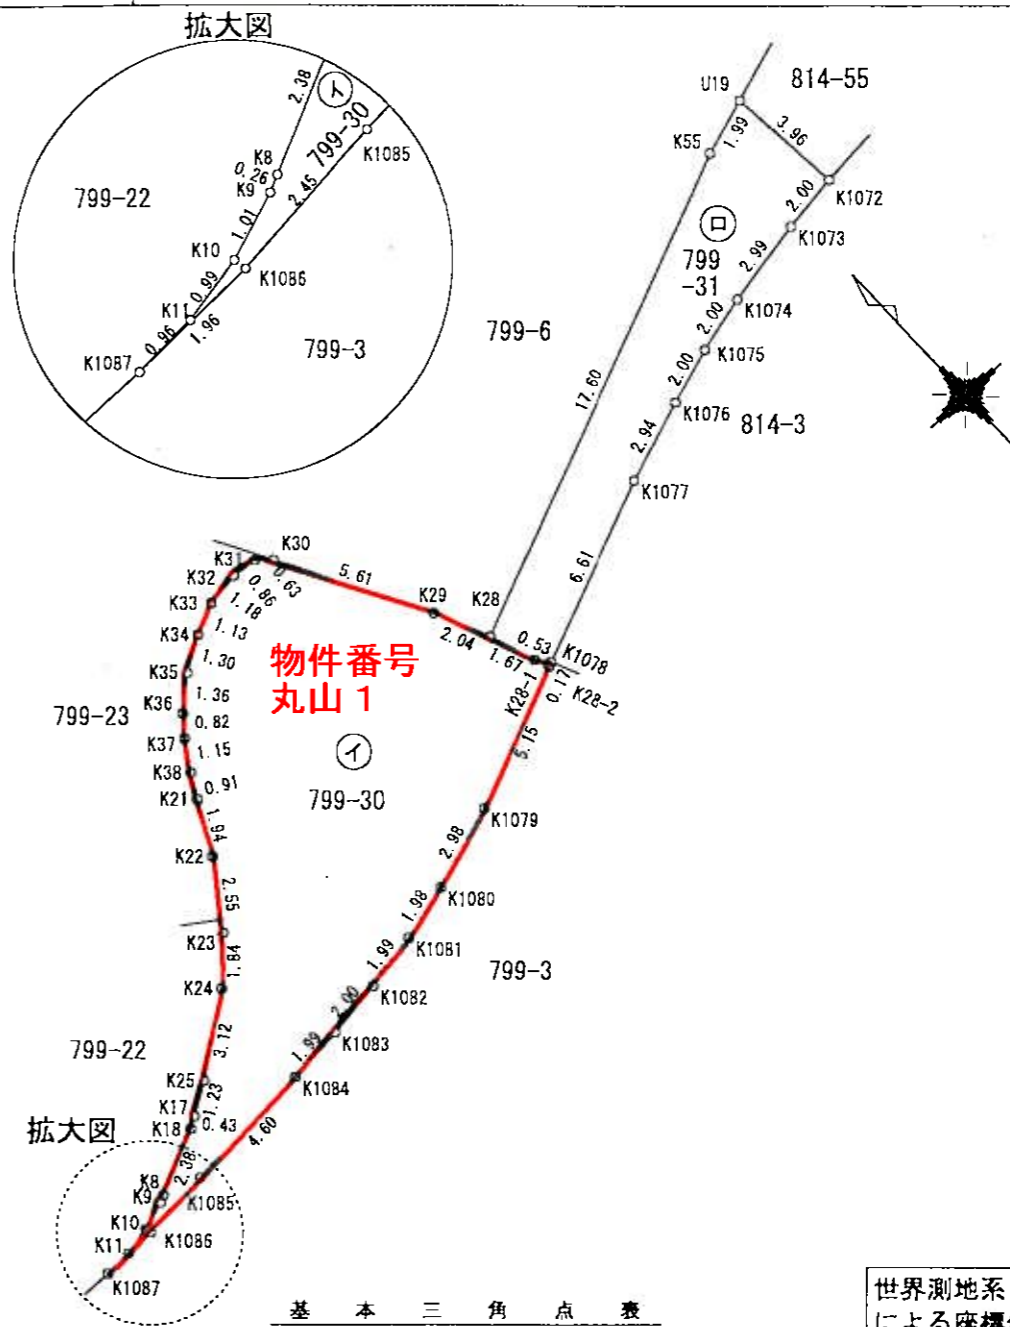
拡大図
2.38
イ
799-30
K1085
K8
0.26
K9
2.45
799-22
1.01
K10
K1086
0.99
K11
1.96
0.96
K1087
799-3

U19
814-55
3.96
K55
1.99
K1072
2.00
ロ
K1073
799
-31
2.99
K1074
799-6
2.00
K1075
2.00
17.60
K1076
814-3
2.94
K1077
6.61

K30
K31
5.61
K32
0.63
0.86
K29
K28
K33
1.18
K34
1.13
2.04
0.53
K1078
物件番号
丸山 1
1.67
K35
1.30
K28-1
0.17
K28-2
1.36
799-23
K36
0.82
イ
5.15
K37
1.15
K38
799-30
0.91
K21
K1079
1.94
2.98
K22
K1080
2.55
1.98
K23
K1081
1.84
1.99
799-3
K24
K1082
2.00
3.12
K1083
1.99
799-22
K1084
K25
1.23
K17
拡大図
K18
0.43
4.60
2.38
K8
K9
K1085
K10
K1086
K11
K1087

基 本 三 角 点 表

世界測地系
による座標